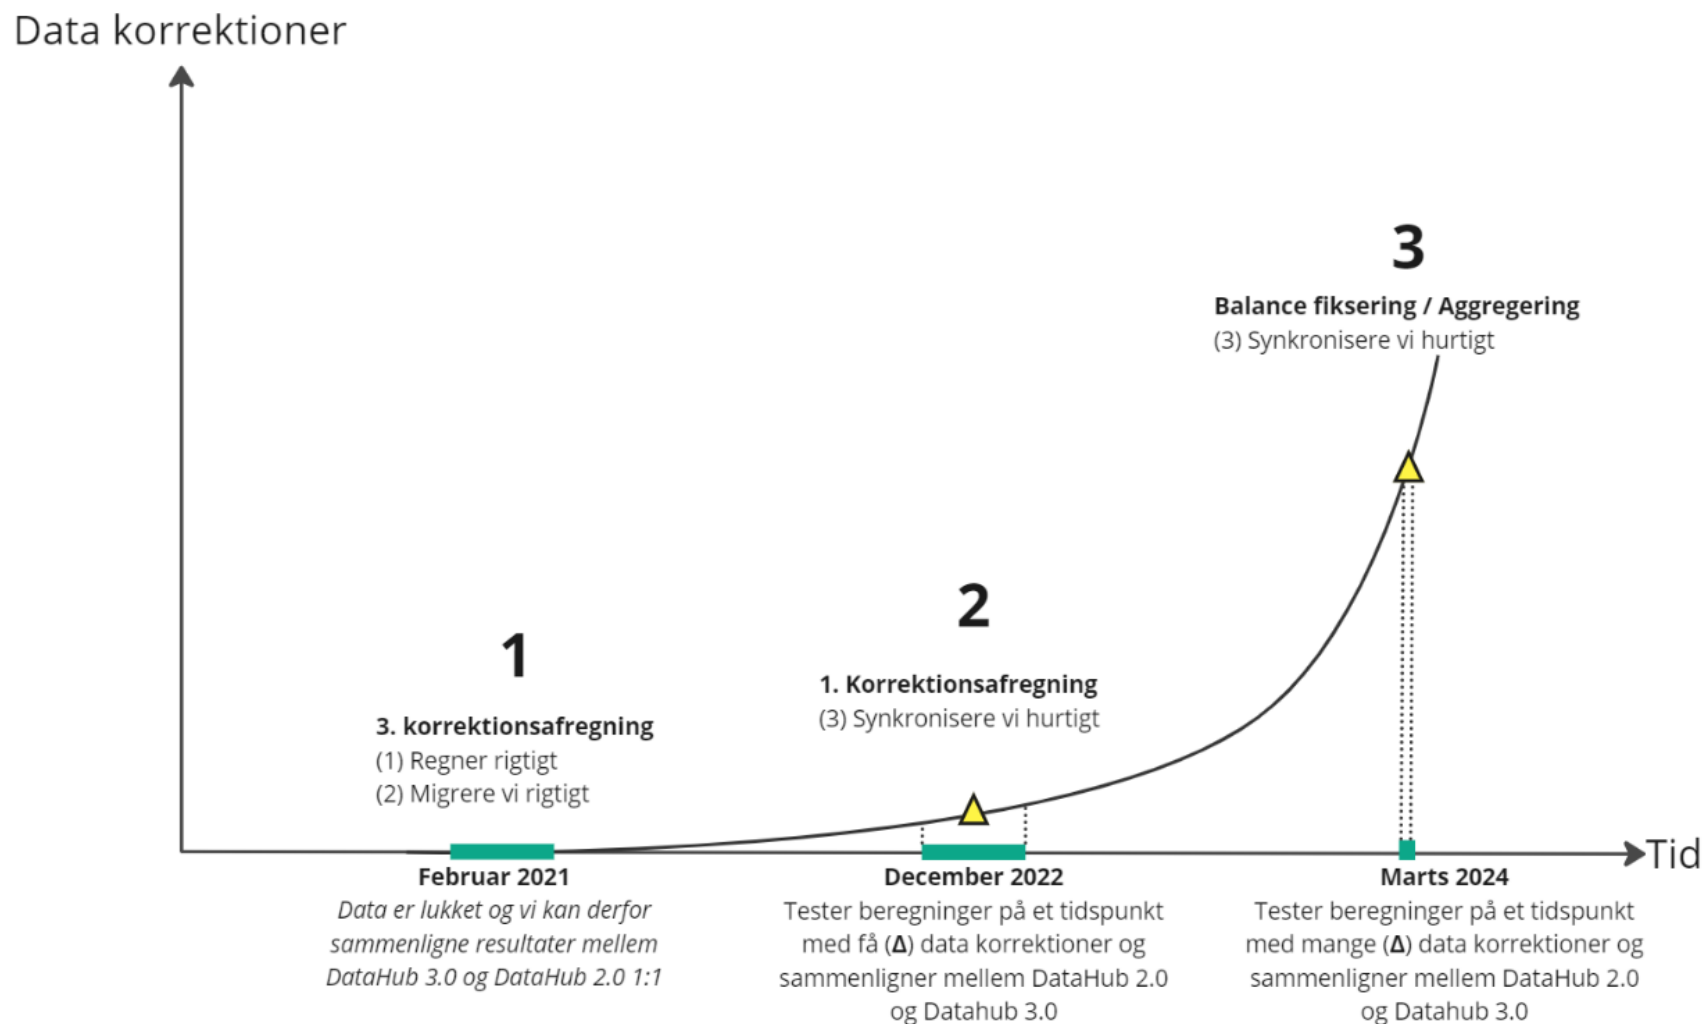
Data korrektioner

3

Balance fiksering / Aggregering
(3) Synkronisere vi hurtigt

2

1. Korrektionsafregning
(3) Synkronisere vi hurtigt

1

3. korrektionsafregning
(1) Regner rigtigt
(2) Migrere vi rigtigt

Tid

Februar 2021
Data er lukket og vi kan derfor sammenligne resultater mellem DataHub 3.0 og DataHub 2.0 1:1

December 2022
Tester beregninger på et tidspunkt med få (Δ) data korrektioner og sammenligner mellem DataHub 2.0 og Datahub 3.0

Marts 2024
Tester beregninger på et tidspunkt med mange (Δ) data korrektioner og sammenligner mellem DataHub 2.0 og Datahub 3.0